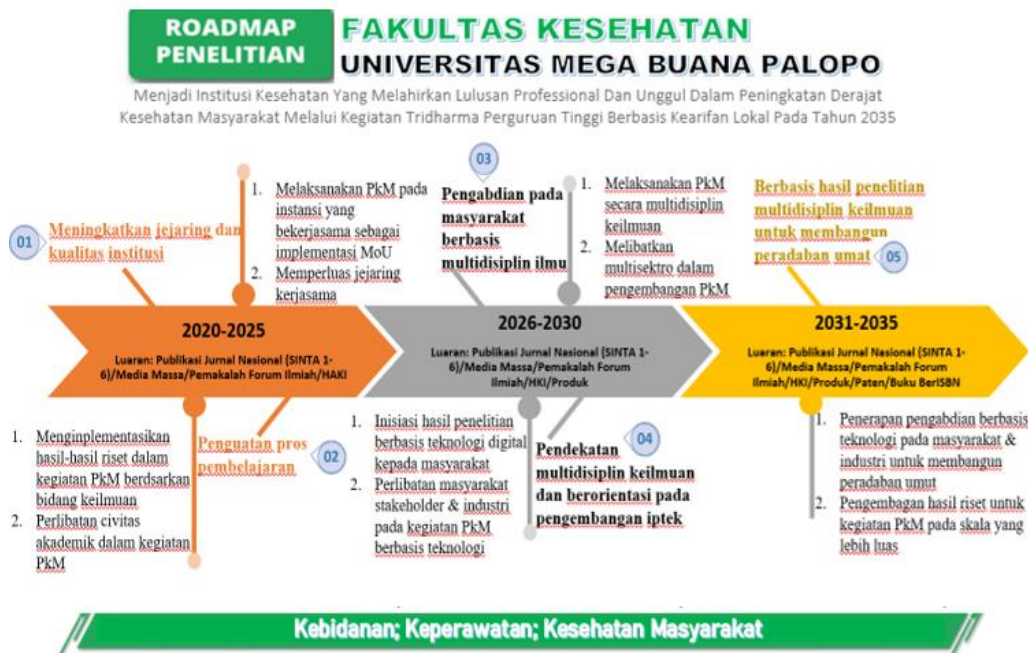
ROADMAP PENELITIAN

FAKULTAS KESEHATAN
UNIVERSITAS MEGA BUANA PALOPO

Menjadi Institusi Kesehatan Yang Melahirkan Lulusan Professional Dan Unggul Dalam Peningkatan Derajat Kesehatan Masyarakat Melalui Kegiatan Tridharma Perguruan Tinggi Berbasis Kearifan Lokal Pada Tahun 2035

01 Meningkatkan jejaring dan kualitas institusi

1. Melaksanakan PkM pada instansi yang bekerjasama sebagai implementasi MoU
2. Memperluas jejaring kerjasama

03 Pengabdian pada masyarakat berbasis multidisiplin ilmu

1. Melaksanakan PkM secara multidisiplin keilmuan
2. Melibatkan multisektro dalam pengembangan PkM

Berbasis hasil penelitian multidisiplin keilmuan untuk membangun peradaban umat 05

2020-2025
Luaran: Publikasi Jurnal Nasional (SINTA 1-6)/Media Massa/Pemakalah Forum Ilmiah/HAKI

2026-2030
Luaran: Publikasi Jurnal Nasional (SINTA 1-6)/Media Massa/Pemakalah Forum Ilmiah/HKI/Produk

2031-2035
Luaran: Publikasi Jurnal Nasional (SINTA 1-6)/Media Massa/Pemakalah Forum Ilmiah/HKI/Produk/Paten/Buku BerISBN

1. Menginplementasikan hasil-hasil riset dalam kegiatan PkM berdsarkan bidang keilmuan
2. Perlibatan civitas akademik dalam kegiatan PkM

Penguatan pros pembelajaran 02

1. Inisiasi hasil penelitian berbasis teknologi digital kepada masyarakat
2. Perlibatan masyarakat stakeholder & industri pada kegiatan PkM berbasis teknologi

Pendekatan multidisiplin keilmuan dan berorientasi pada pengembangan iptek 04

1. Penerapan pengabdian berbasis teknologi pada masyarakat & industri untuk membangun peradaban umut
2. Pengembangan hasil riset untuk kegiatan PkM pada skala yang lebih luas

Kebidanan; Keperawatan; Kesehatan Masyarakat